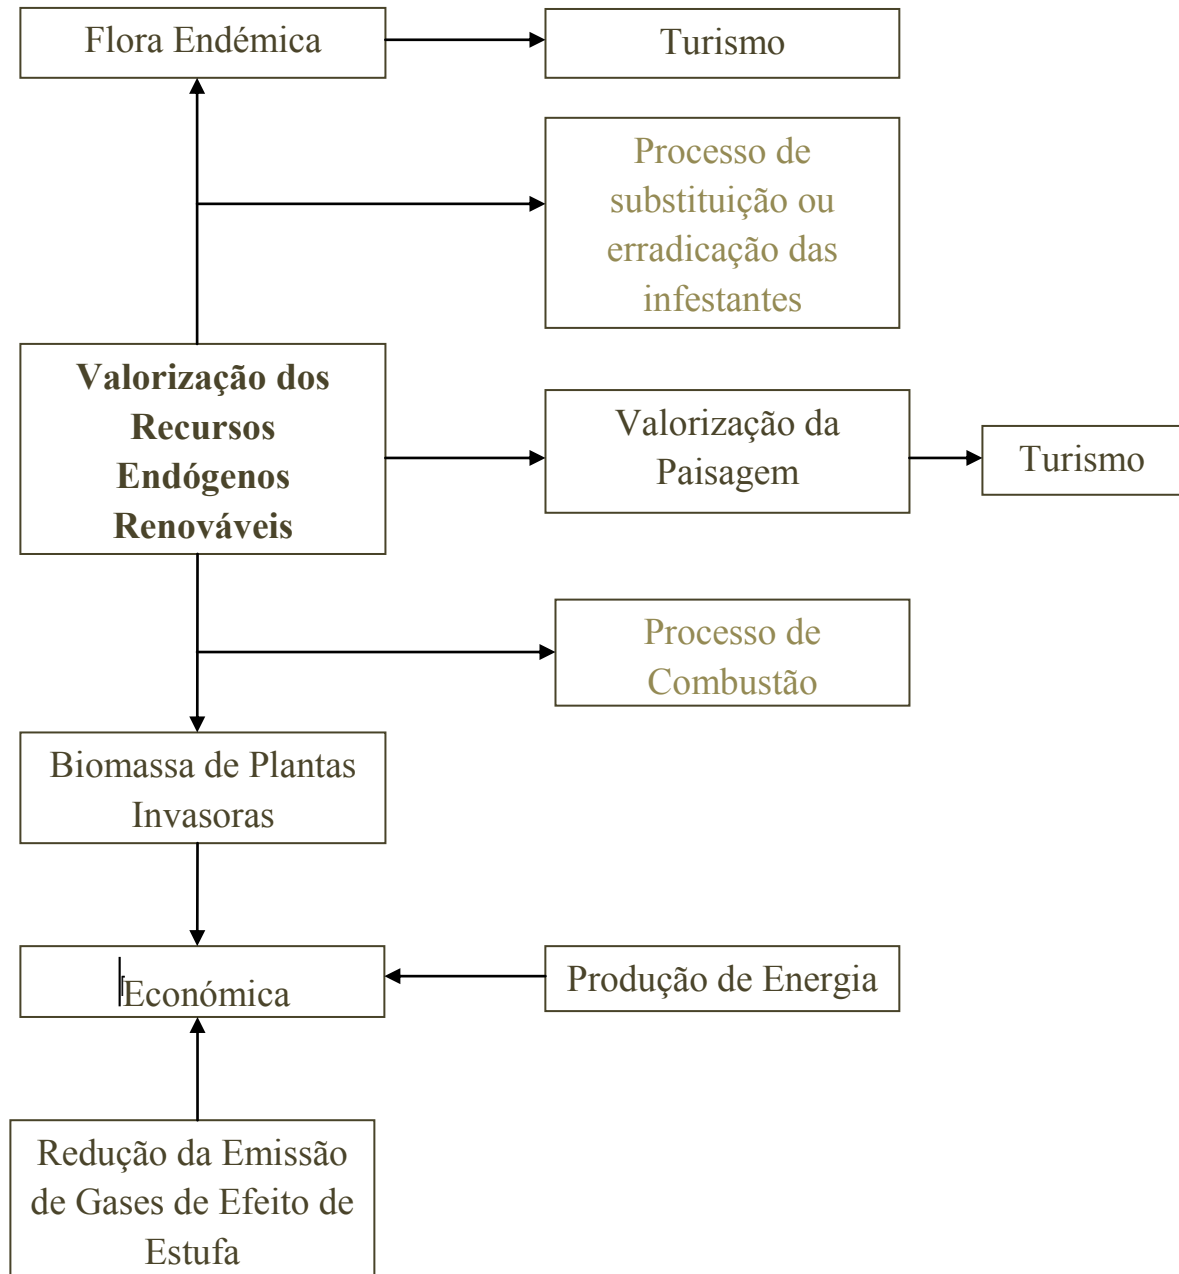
Flora Endémica

Turismo

Processo de substituição ou erradicação das infestantes

Valorização dos Recursos Endógenos Renováveis

Valorização da Paisagem

Turismo

Processo de Combustão

Biomassa de Plantas Invasoras

Económica

Produção de Energia

Redução da Emissão de Gases de Efeito de Estufa